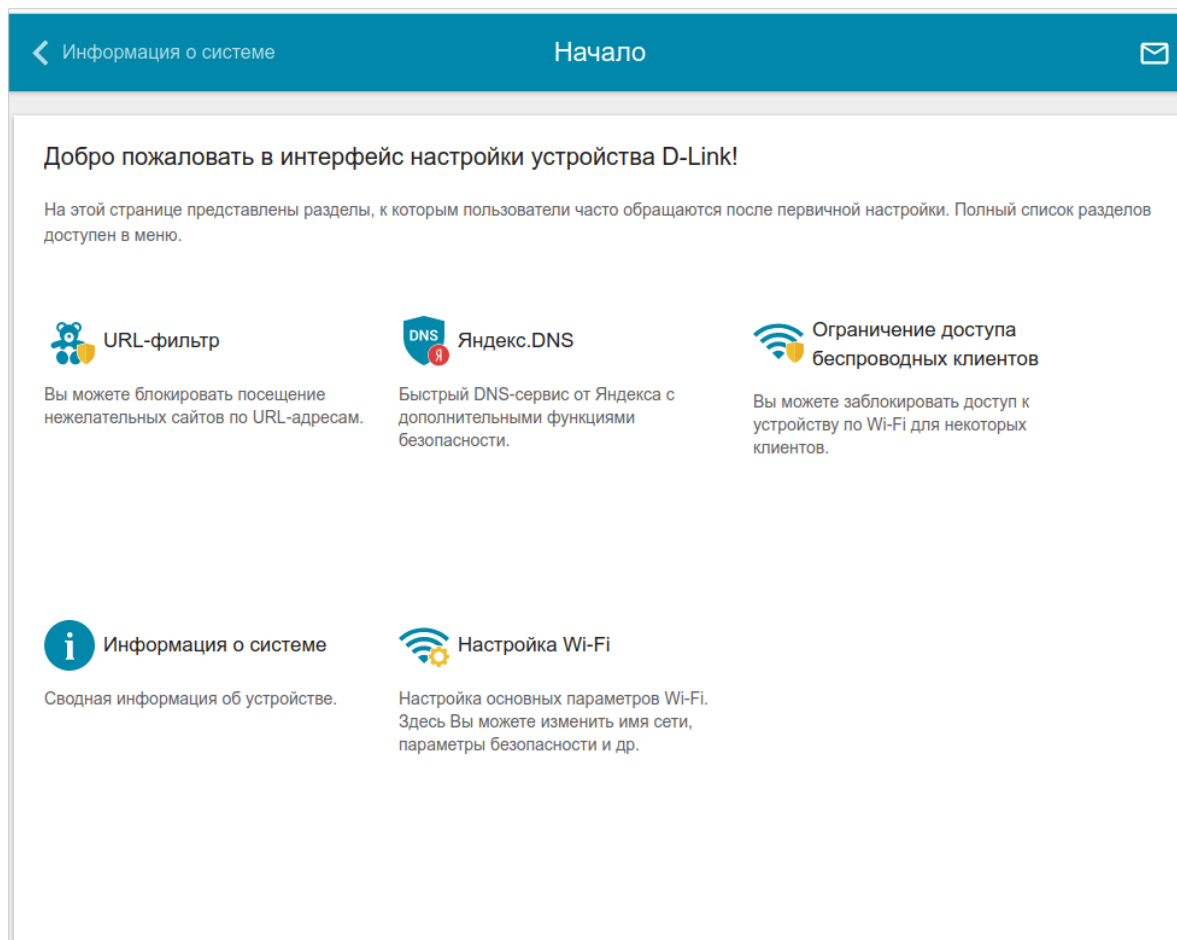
Информация о системе

Начало

Добро пожаловать в интерфейс настройки устройства D-Link!

На этой странице представлены разделы, к которым пользователи часто обращаются после первичной настройки. Полный список разделов доступен в меню.

URL-фильтр

Вы можете блокировать посещение нежелательных сайтов по URL-адресам.

DNS Я

Яндекс.DNS

Быстрый DNS-сервис от Яндекса с дополнительными функциями безопасности.

Ограничение доступа беспроводных клиентов

Вы можете заблокировать доступ к устройству по Wi-Fi для некоторых клиентов.

Информация о системе

Сводная информация об устройстве.

Настройка Wi-Fi

Настройка основных параметров Wi-Fi. Здесь Вы можете изменить имя сети, параметры безопасности и др.